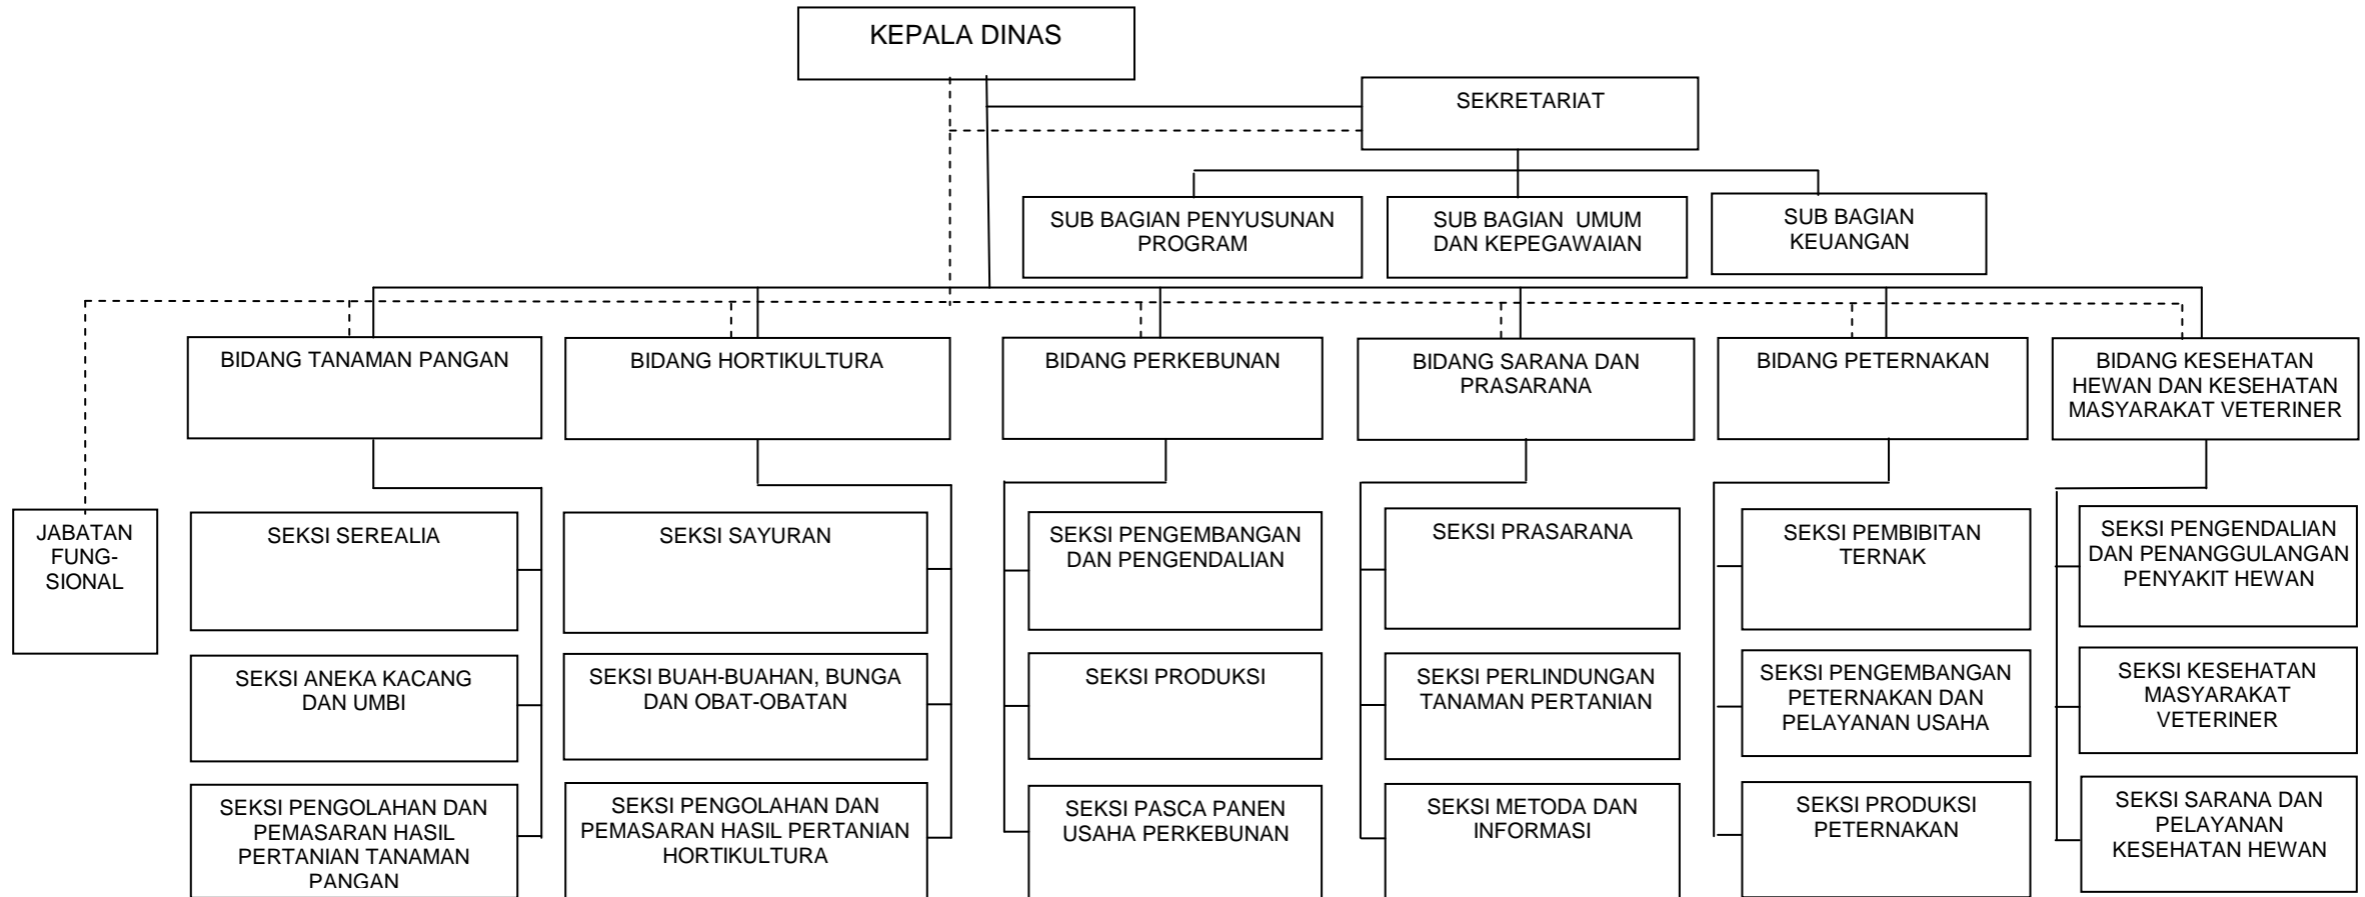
KEPALA DINAS

SEKRETARIAT

SUB BAGIAN PENYUSUNAN PROGRAM

SUB BAGIAN UMUM DAN KEPEGAWAIAN

SUB BAGIAN KEUANGAN

JABATAN FUNGSIONAL

BIDANG TANAMAN PANGAN

SEKSI SEREALIA

SEKSI ANEKA KACANG DAN UMBI

SEKSI PENGOLAHAN DAN PEMASARAN HASIL PERTANIAN TANAMAN PANGAN

BIDANG HORTIKULTURA

SEKSI SAYURAN

SEKSI BUAH-BUAHAN, BUNGA DAN OBAT-OBATAN

SEKSI PENGOLAHAN DAN PEMASARAN HASIL PERTANIAN HORTIKULTURA

BIDANG PERKEBUNAN

SEKSI PENGEMBANGAN DAN PENGENDALIAN

SEKSI PRODUKSI

SEKSI PASCA PANEN USAHA PERKEBUNAN

BIDANG SARANA DAN PRASARANA

SEKSI PRASARANA

SEKSI PERLINDUNGAN TANAMAN PERTANIAN

SEKSI METODA DAN INFORMASI

BIDANG PETERNAKAN

SEKSI PEMBIBITAN TERNAK

SEKSI PENGEMBANGAN PETERNAKAN DAN PELAYANAN USAHA

SEKSI PRODUKSI PETERNAKAN

BIDANG KESEHATAN HEWAN DAN KESEHATAN MASYARAKAT VETERINER

SEKSI PENGENDALIAN DAN PENANGGULANGAN PENYAKIT HEWAN

SEKSI KESEHATAN MASYARAKAT VETERINER

SEKSI SARANA DAN PELAYANAN KESEHATAN HEWAN